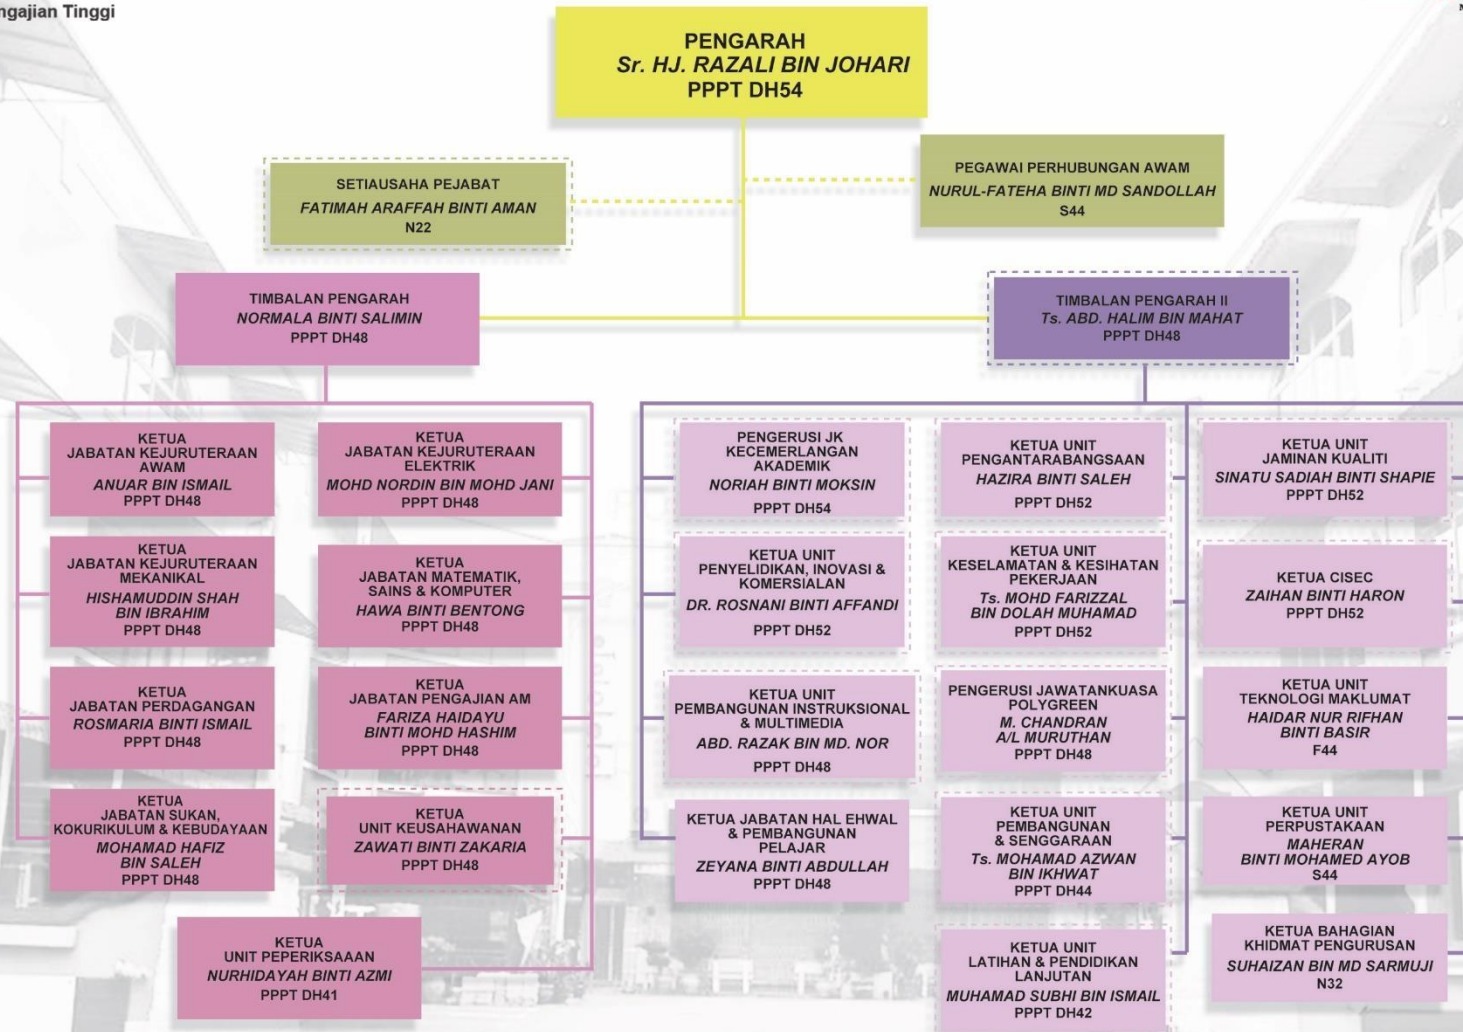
ngajian Tinggi

PENGARAH
Sr. HJ. RAZALI BIN JOHARI
PPPT DH54

SETIAUSAHA PEJABAT
FATIMAH ARAFFAH BINTI AMAN
N22

PEGAWAI PERHUBUNGAN AWAM
NURUL-FATEHA BINTI MD SANDOLLAH
S44

TIMBALAN PENGARAH
NORMALA BINTI SALIMIN
PPPT DH48

TIMBALAN PENGARAH II
Ts. ABD. HALIM BIN MAHAT
PPPT DH48

KETUA
JABATAN KEJURUTERAAN AWAM
ANUAR BIN ISMAIL
PPPT DH48

KETUA
JABATAN KEJURUTERAAN ELEKTRIK
MOHD NORDIN BIN MOHD JANI
PPPT DH48

KETUA
JABATAN KEJURUTERAAN MEKANIKAL
HISHAMUDDIN SHAH BIN IBRAHIM
PPPT DH48

KETUA
JABATAN MATEMATIK, SAINS & KOMPUTER
HAWA BINTI BENTONG
PPPT DH48

KETUA
JABATAN PERDAGANGAN
ROSMARIA BINTI ISMAIL
PPPT DH48

KETUA
JABATAN PENGAJIAN AM
FARIZA HAIDAYU BINTI MOHD HASHIM
PPPT DH48

KETUA
JABATAN SUKAN, KOKURIKULUM & KEBUDAYAAN
MOHAMAD HAFIZ BIN SALEH
PPPT DH48

KETUA
UNIT KEUSAHAWANAN
ZAWATI BINTI ZAKARIA
PPPT DH48

KETUA
UNIT PEPERIKSAAAN
NURHIDAYAH BINTI AZMI
PPPT DH41

PENGERUSI JK KECEMERLANGAN AKADEMIK
NORIAH BINTI MOKSIN
PPPT DH54

KETUA UNIT
PENGANTARABANGSAAN
HAZIRA BINTI SALEH
PPPT DH52

KETUA UNIT
JAMINAN KUALITI
SINATU SADIAH BINTI SHAPIE
PPPT DH52

KETUA UNIT
PENYELIDIKAN, INOVASI & KOMERSIALAN
DR. ROSNANI BINTI AFFANDI
PPPT DH52

KETUA UNIT
KESELAMATAN & KESIHATAN PEKERJAAN
Ts. MOHD FARIZZAL BIN DOLAH MUHAMAD
PPPT DH52

KETUA CISEC
ZAIHAN BINTI HARON
PPPT DH52

KETUA UNIT
PEMBANGUNAN INSTRUKSIONAL & MULTIMEDIA
ABD. RAZAK BIN MD. NOR
PPPT DH48

PENGERUSI JAWATANKUASA POLYGREEN
M. CHANDRAN A/L MURUTHAN
PPPT DH48

KETUA UNIT
TEKNOLOGI MAKLUMAT
HAIDAR NUR RIFHAN BINTI BASIR
F44

KETUA JABATAN HAL EHWAL & PEMBANGUNAN PELAJAR
ZEYANA BINTI ABDULLAH
PPPT DH48

KETUA UNIT
PEMBANGUNAN & SENGGARAAN
Ts. MOHAMAD AZWAN BIN IKHWAT
PPPT DH44

KETUA UNIT
PERPUSTAKAAN
MAHERAN BINTI MOHAMED AYOB
S44

KETUA UNIT
LATIHAN & PENDIDIKAN LANJUTAN
MUHAMAD SUBHI BIN ISMAIL
PPPT DH42

KETUA BAHAGIAN
KHIDMAT PENGURUSAN
SUHAIZAN BIN MD SARMUJI
N32